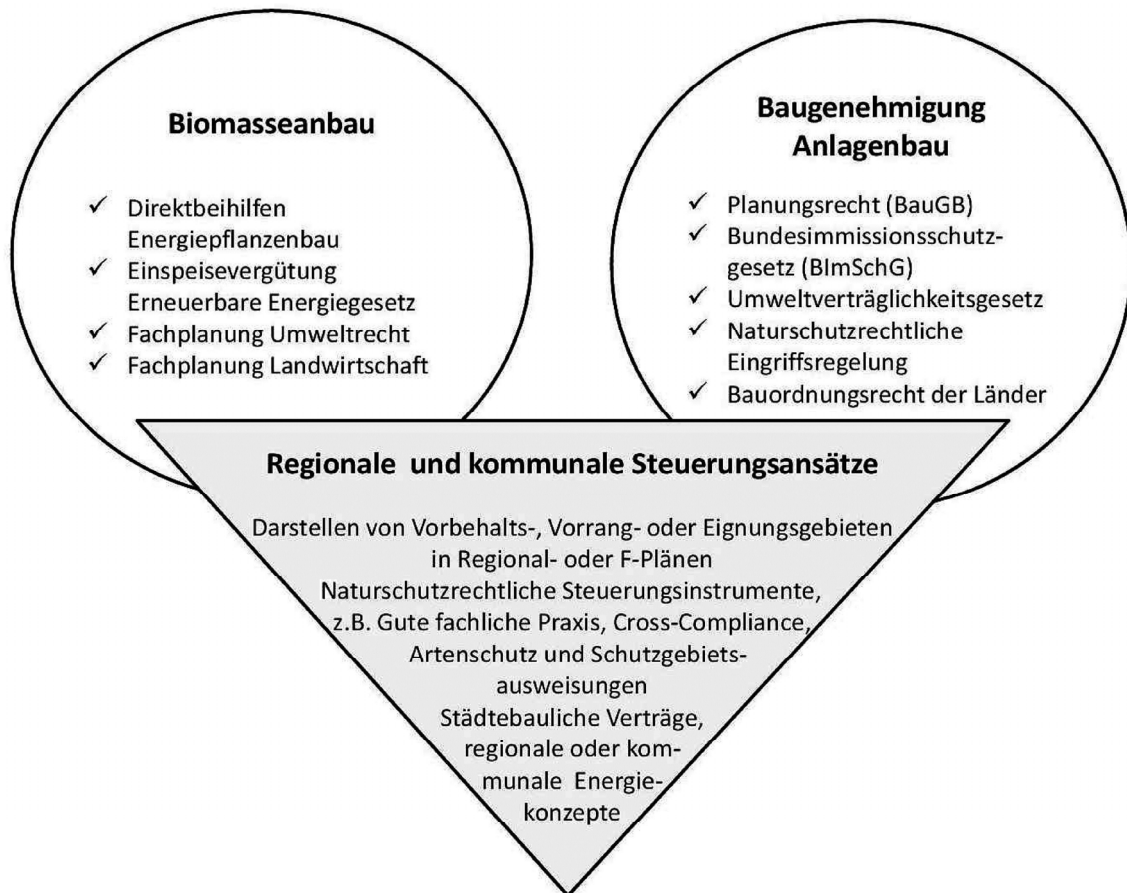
Biomasseanbau

✓ Direktbeihilfen Energiepflanzenbau
✓ Einspeisevergütung Erneuerbare Energiegesetz
✓ Fachplanung Umweltrecht
✓ Fachplanung Landwirtschaft

Baugenehmigung Anlagenbau

✓ Planungsrecht (BauGB)
✓ Bundesimmissionsschutzgesetz (BImSchG)
✓ Umweltverträglichkeitsgesetz
✓ Naturschutzrechtliche Eingriffsregelung
✓ Bauordnungsrecht der Länder

Regionale und kommunale Steuerungsansätze

Darstellen von Vorbehalts-, Vorrang- oder Eignungsgebieten in Regional- oder F-Plänen
Naturschutzrechtliche Steuerungsinstrumente, z.B. Gute fachliche Praxis, Cross-Compliance, Artenschutz und Schutzgebietsausweisungen
Städtebauliche Verträge, regionale oder kommunale Energiekonzepte